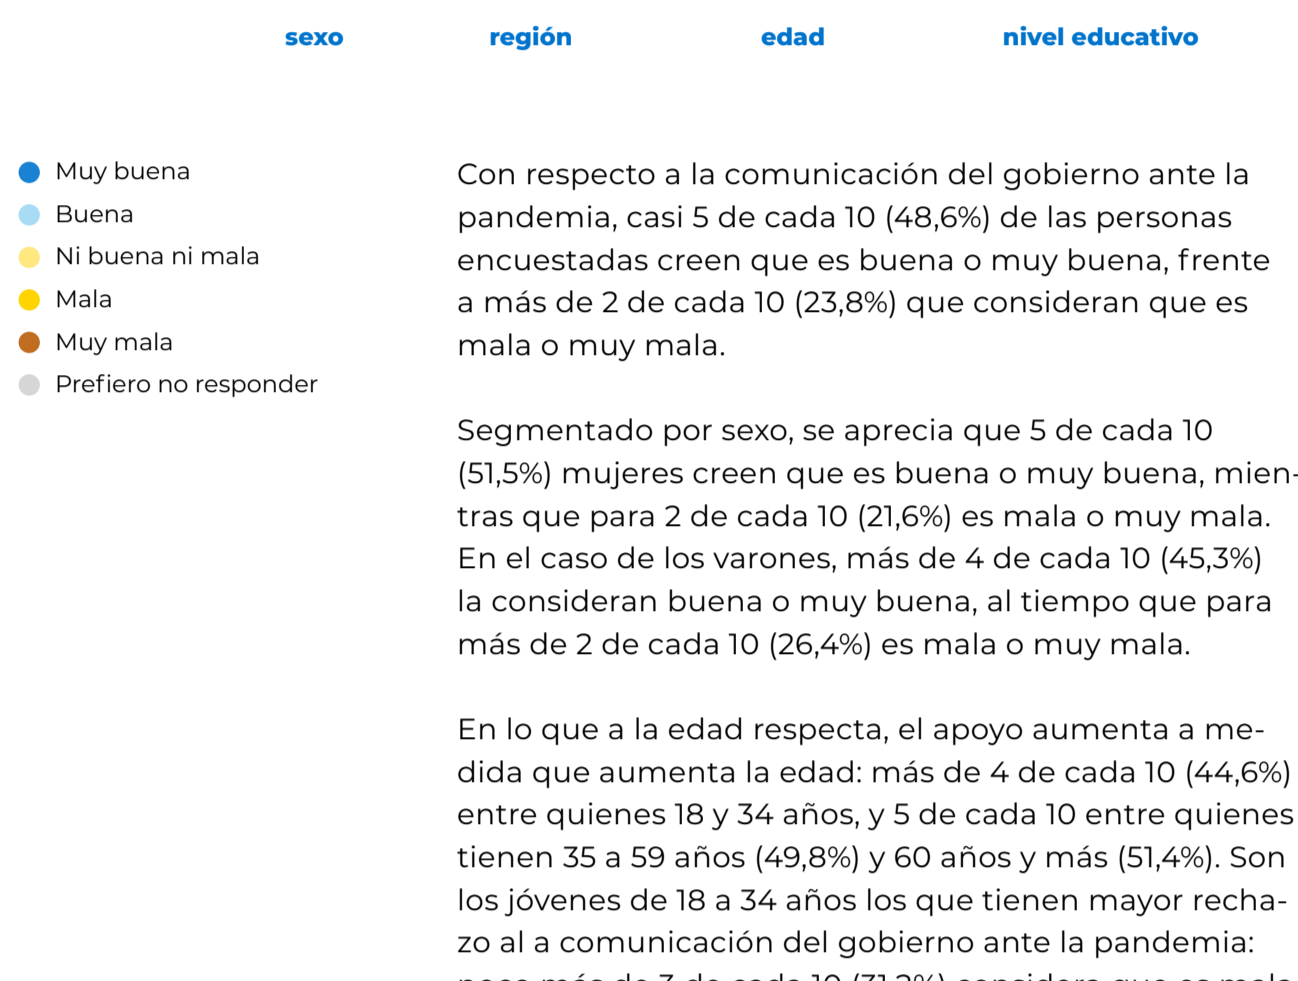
sexo región edad nivel educativo

Muy buena
Buena
Ni buena ni mala
Mala
Muy mala
Prefiero no responder

Con respecto a la comunicación del gobierno ante la pandemia, casi 5 de cada 10 (48,6%) de las personas encuestadas creen que es buena o muy buena, frente a más de 2 de cada 10 (23,8%) que consideran que es mala o muy mala.

Segmentado por sexo, se aprecia que 5 de cada 10 (51,5%) mujeres creen que es buena o muy buena, mientras que para 2 de cada 10 (21,6%) es mala o muy mala. En el caso de los varones, más de 4 de cada 10 (45,3%) la consideran buena o muy buena, al tiempo que para más de 2 de cada 10 (26,4%) es mala o muy mala.

En lo que a la edad respecta, el apoyo aumenta a medida que aumenta la edad: más de 4 de cada 10 (44,6%) entre quienes 18 y 34 años, y 5 de cada 10 entre quienes tienen 35 a 59 años (49,8%) y 60 años y más (51,4%). Son los jóvenes de 18 a 34 años los que tienen mayor rechazo al a comunicación del gobierno ante la pandemia: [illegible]